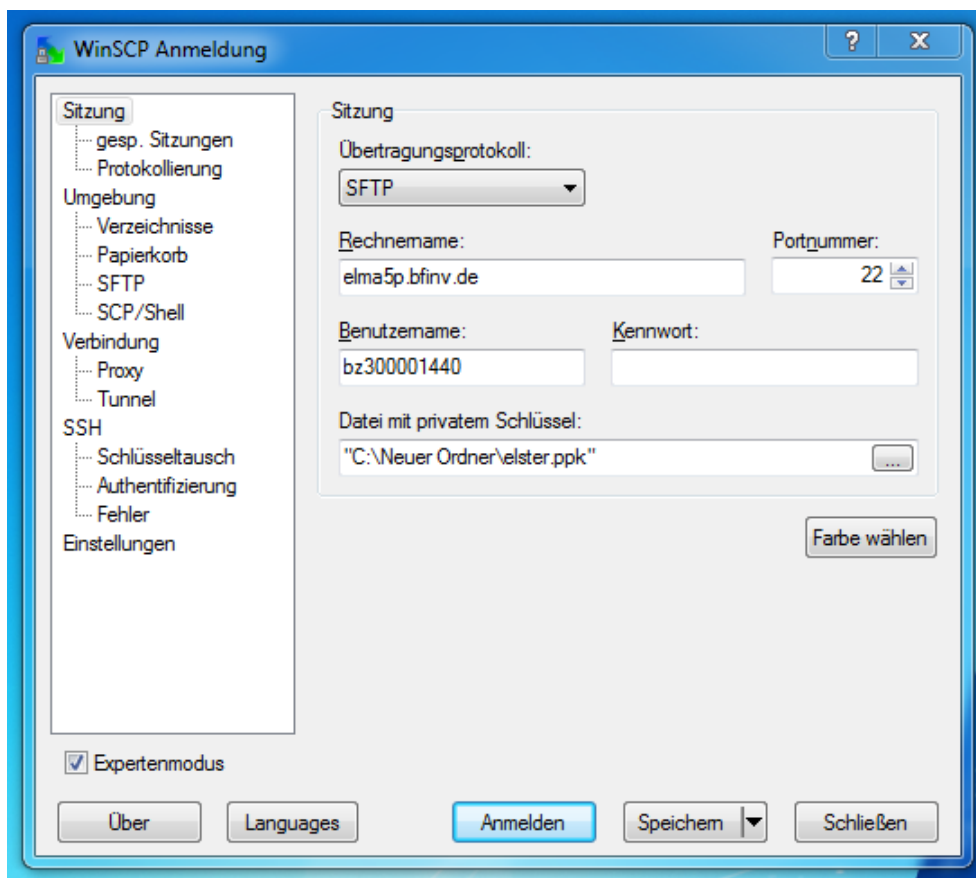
WinSCP Anmeldung

?
X

Sitzung
gesp. Sitzungen
Protokollierung
Umgebung
Verzeichnisse
Papierkorb
SFTP
SCP/Shell
Verbindung
Proxy
Tunnel
SSH
Schlüsseltausch
Authentifizierung
Fehler
Einstellungen

Sitzung
Übertragungsprotokoll:
SFTP
Rechnername:
elma5p.bfinv.de
Portnummer:
22
Benutzername:
bz300001440
Kennwort:
Datei mit privatem Schlüssel:
"C:\Neuer Ordner\elster.ppk"
...
Farbe wählen

Expertenmodus

Über
Languages
Anmelden
Speichern
Schließen